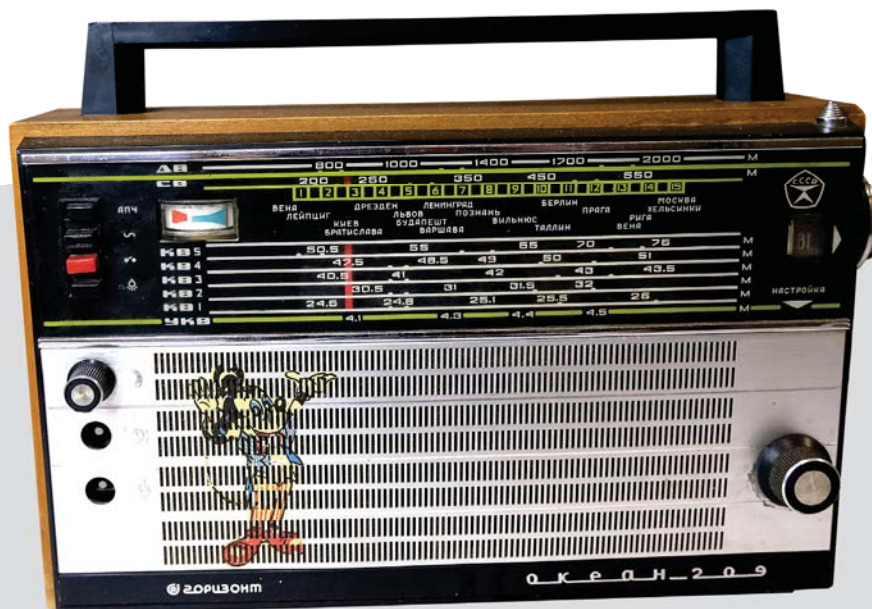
ДВ 800 1000 1400 1700 2000 М
СВ 200 250 350 450 550 М
1 2 3 4 5 6 7 8 9 10 11 12 13 14 15

АПЧ

ВЕНА
ЛЕЙПЦИГ
ДРЕЗДЕН
КИЕВ
БРАТИСЛАВА
ЛЕНИНГРАД
ЛЬВОВ
БУДАПЕШТ
ВАРШАВА
ПОЗНАНЬ
ВИЛЬНЮС
ТАЛЛИН
БЕРЛИН
ПРАГА
РИГА
ВЕНЯ
МОСКВА
ХЕЛЬСИНКИ

СССР

КВ5 50.5 55 65 70 75 М
КВ4 47.5 48.5 49 50 51 М
КВ3 40.5 41 42 43 43.5 М
КВ2 30.5 31 31.5 32 М
КВ1 24.6 24.8 25.1 25.5 26 М
УКВ 4.1 4.3 4.4 4.5 М

НАСТРОЙКА

ГОРИЗОНТ

ОКЕАН-209